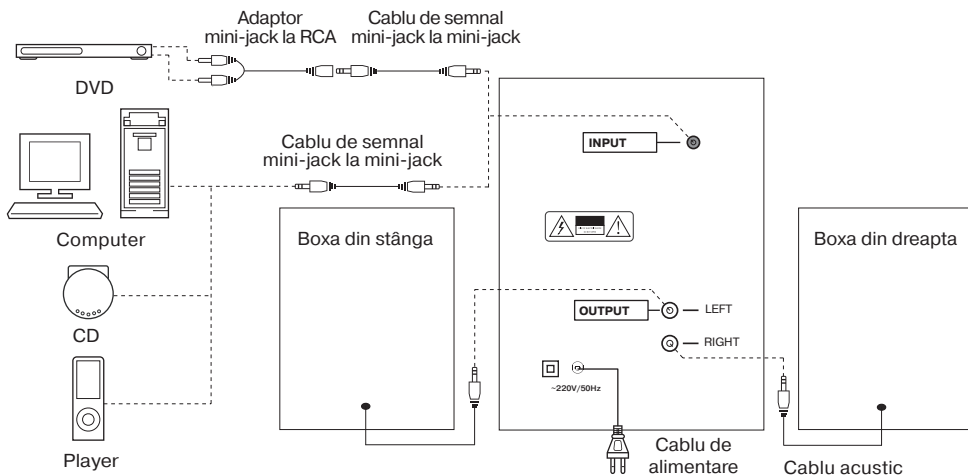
Adaptor
mini-jack la RCA

Cablu de semnal
mini-jack la mini-jack

DVD

Cablu de semnal
mini-jack la mini-jack

INPUT

Computer

Boxa din stânga

Boxa din dreapta

CD

OUTPUT

LEFT

RIGHT

~220V/50Hz

Player

Cablu de
alimentare

Cablu acustic